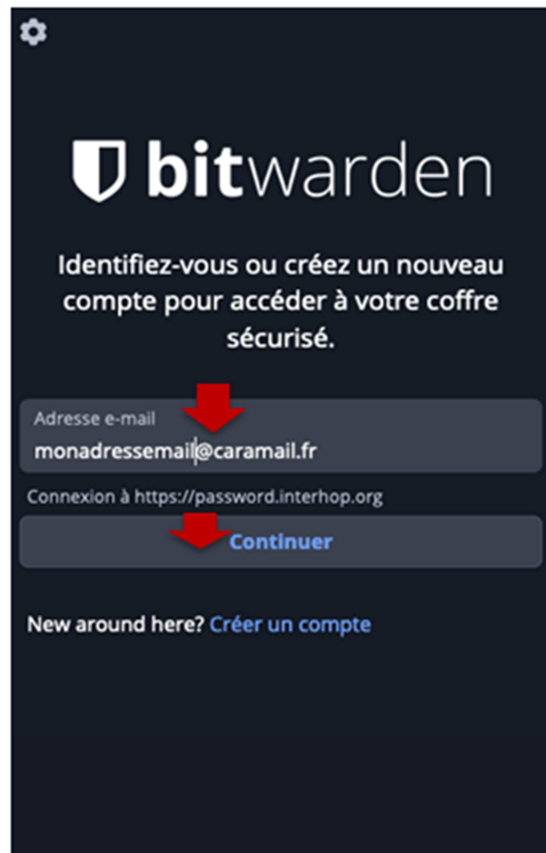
bitwarden

Identifiez-vous ou créez un nouveau compte pour accéder à votre coffre sécurisé.

Adresse e-mail
monadressemail@caramail.fr

Connexion à https://password.interhop.org

Continuer

New around here? Créer un compte